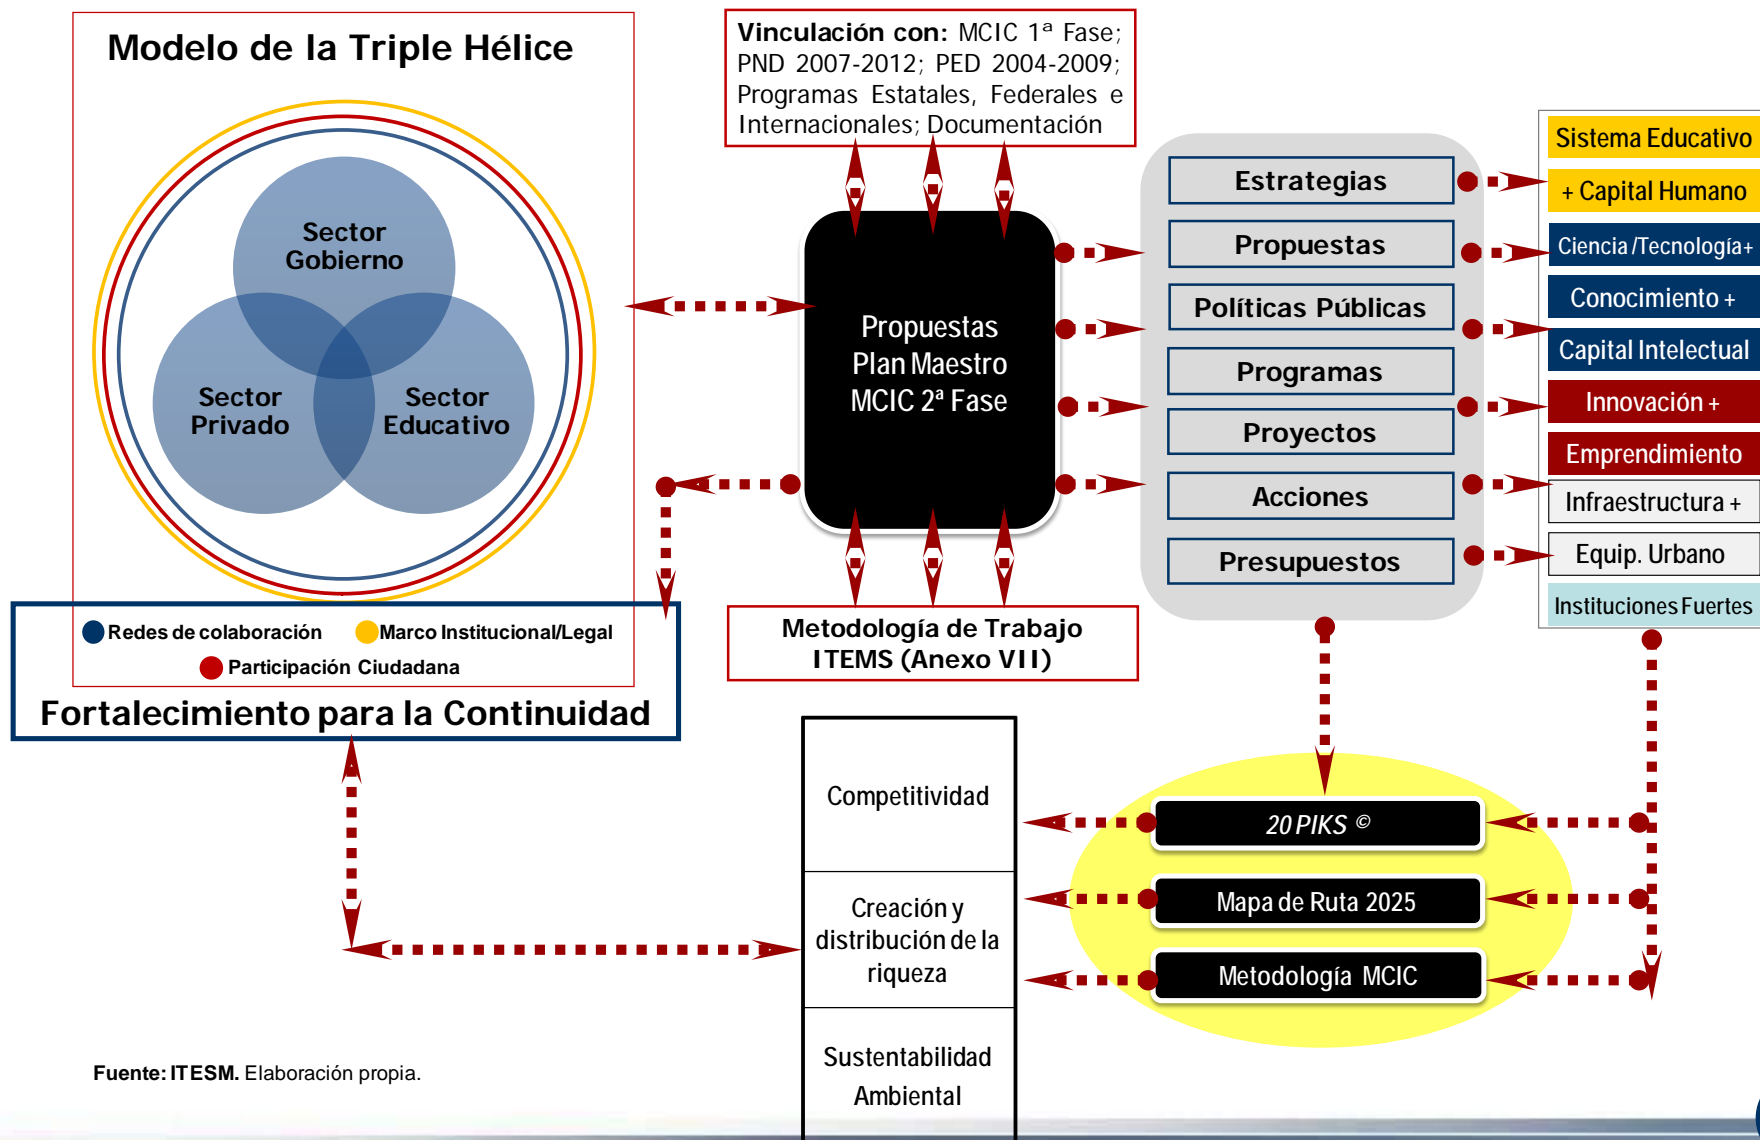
Modelo de la Triple Hélice

Sector Gobierno

Sector Privado

Sector Educativo

Redes de colaboración
Marco Institucional/Legal
Participación Ciudadana

Fortalecimiento para la Continuidad

Vinculación con: MCIC 1ª Fase; PND 2007-2012; PED 2004-2009; Programas Estatales, Federales e Internacionales; Documentación

Propuestas Plan Maestro MCIC 2ª Fase

Metodología de Trabajo ITEMS (Anexo VII)

Estrategias
Propuestas
Políticas Públicas
Programas
Proyectos
Acciones
Presupuestos

Sistema Educativo
+ Capital Humano
Ciencia /Tecnología+
Conocimiento +
Capital Intelectual
Innovación +
Emprendimiento
Infraestructura +
Equip. Urbano
Instituciones Fuertes

Competitividad

Creación y distribución de la riqueza

Sustentabilidad Ambiental

20 PIKS ©
Mapa de Ruta 2025
Metodología MCIC

Fuente: ITESM. Elaboración propia.